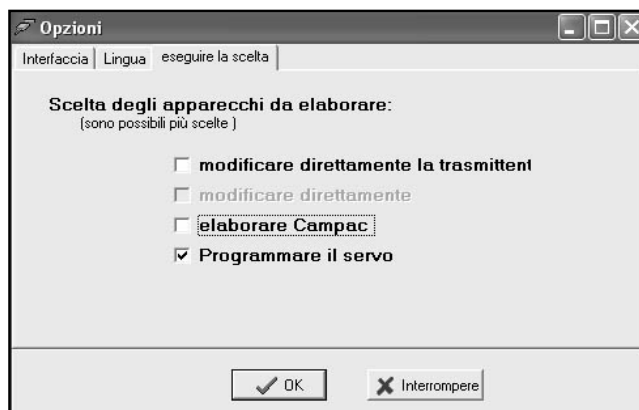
Opzioni

Interfaccia | Lingua | eseguire la scelta

Scelta degli apparecchi da elaborare:
(sono possibili più scelte )

☐ modificare direttamente la trasmittent

☐ modificare direttamente

☐ elaborare Campac

☑ Programmare il servo

OK

Interrompere